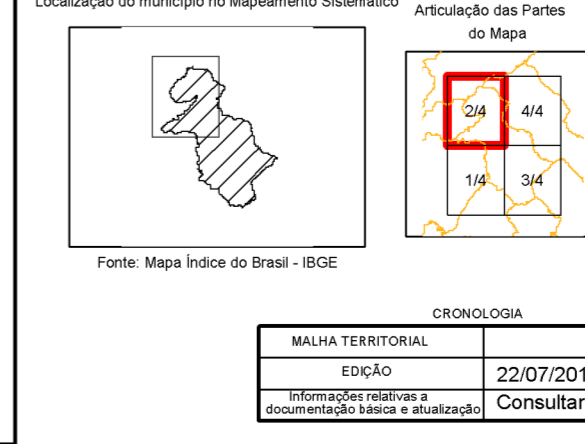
Localização do município no Mapeamento Sistemático

Articulação das Partes do Mapa

2/4
4/4
1/4
3/4

Fonte: Mapa Índice do Brasil - IBGE

CRONOLOGIA

| MALHA TERRITORIAL | |
|---|---|
| EDIÇÃO | 22/07/201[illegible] |
| Informações relativas a documentação básica e atualização | Consultar |